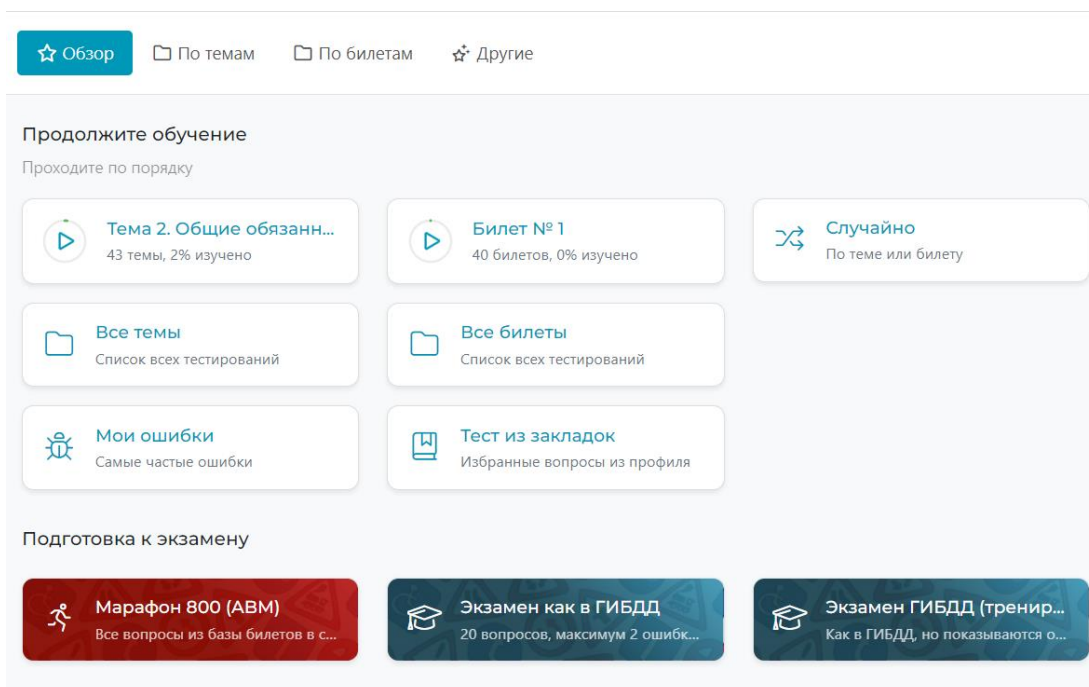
Обзор
По темам
По билетам
Другие

Продолжите обучение

Проходите по порядку

Тема 2. Общие обязанн...
43 темы, 2% изучено

Билет № 1
40 билетов, 0% изучено

Случайно
По теме или билету

Все темы
Список всех тестирований

Все билеты
Список всех тестирований

Мои ошибки
Самые частые ошибки

Тест из закладок
Избранные вопросы из профиля

Подготовка к экзамену

Марафон 800 (ABM)
Все вопросы из базы билетов в с...

Экзамен как в ГИБДД
20 вопросов, максимум 2 ошибк...

Экзамен ГИБДД (тренир...
Как в ГИБДД, но показываются о...